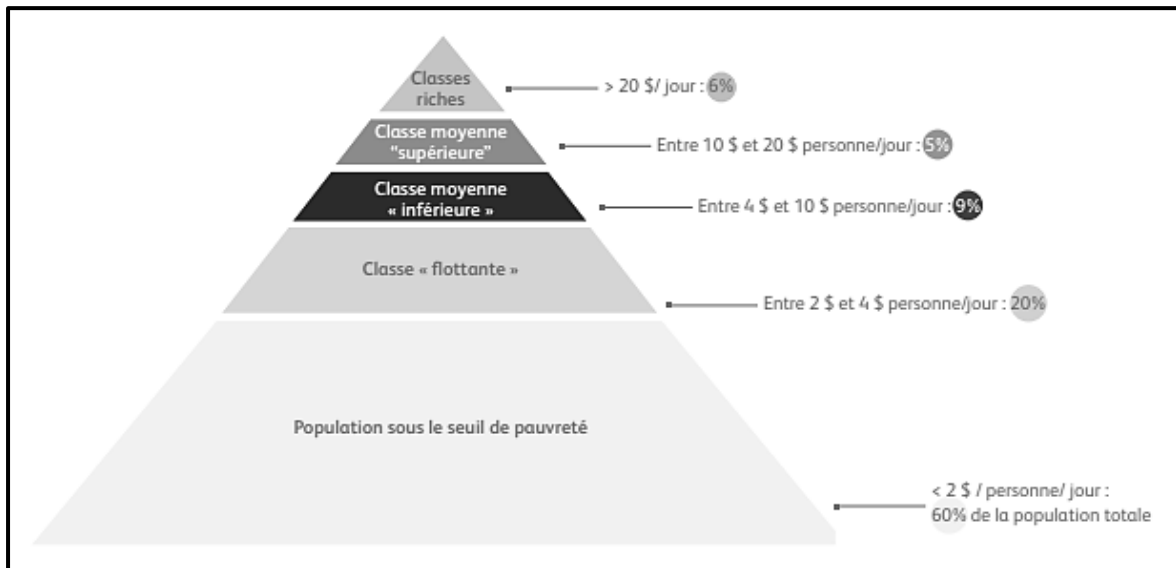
Classes riches

> 20 $/ jour : 6%

Classe moyenne "supérieure"

Entre 10 $ et 20 $ personne/jour : 5%

Classe moyenne « inférieure »

Entre 4 $ et 10 $ personne/jour : 9%

Classe « flottante »

Entre 2 $ et 4 $ personne/jour : 20%

Population sous le seuil de pauvreté

< 2 $ / personne/ jour : 60% de la population totale